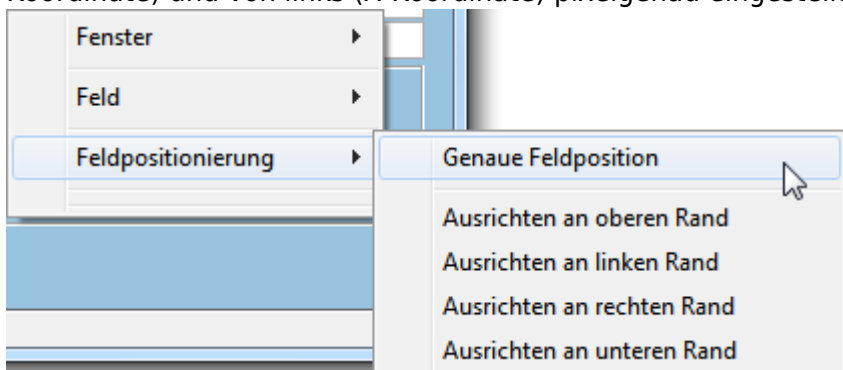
Koordinate) und von links (X-Koordinate) pixelgenau eingestellt

Fenster
Feld
Feldpositionierung

Genaue Feldposition
Ausrichten an oberen Rand
Ausrichten an linken Rand
Ausrichten an rechten Rand
Ausrichten an unteren Rand